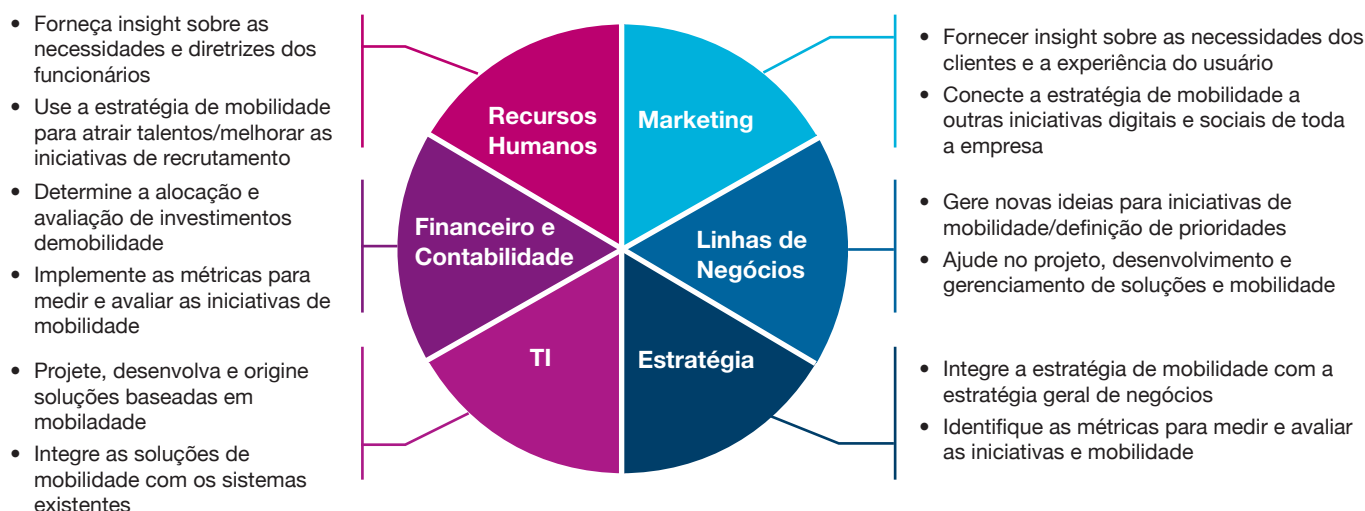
- Forneça insight sobre as necessidades e diretrizes dos funcionários
- Use a estratégia de mobilidade para atrair talentos/melhorar as iniciativas de recrutamento

- Determine a alocação e avaliação de investimentos demobilidade
- Implemente as métricas para medir e avaliar as iniciativas de mobilidade

- Projete, desenvolva e origine soluções baseadas em mobiladade
- Integre as soluções de mobilidade com os sistemas existentes

Recursos Humanos

Marketing

Financeiro e Contabilidade

Linhas de Negócios

TI

Estratégia

- Fornecer insight sobre as necessidades dos clientes e a experiência do usuário
- Conecte a estratégia de mobilidade a outras iniciativas digitais e sociais de toda a empresa

- Gere novas ideias para iniciativas de mobilidade/definição de prioridades
- Ajude no projeto, desenvolvimento e gerenciamento de soluções e mobilidade

- Integre a estratégia de mobilidade com a estratégia geral de negócios
- Identifique as métricas para medir e avaliar as iniciativas e mobilidade